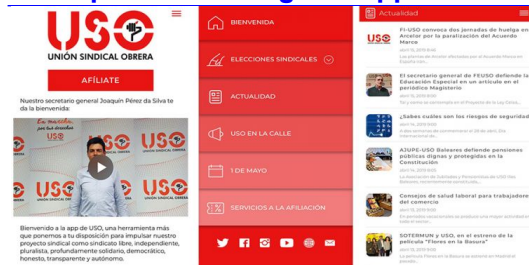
USO
UNIÓN SINDICAL OBRERA

AFÍLIATE

Nuestro secretario general Joaquín Pérez da Silva te da la bienvenida:

En marcha, por tus derechos

Bienvenido a la app de USO, una herramienta más que ponemos a tu disposición para impulsar nuestro proyecto sindical como sindicato libre, independiente, pluralista, profundamente solidario, democrático, honesto, transparente y autónomo.

BIENVENIDA

ELECCIONES SINDICALES

ACTUALIDAD

USO EN LA CALLE

1 DE MAYO

SERVICIOS A LA AFILIACIÓN

Actualidad

FI-USO convoca dos jornadas de huelga en Arcelor por la paralización del Acuerdo Marco

El secretario general de FEUSO defiende la Educación Especial en un artículo en el periódico Magisterio

¿Sabes cuáles son los riesgos de seguridad

AJUPE-USO Baleares defiende pensiones públicas dignas y protegidas en la Constitución

Consejos de salud laboral para trabajadores del comercio

SOTERMUN y USO, en el estreno de la película "Flores en la Basura"